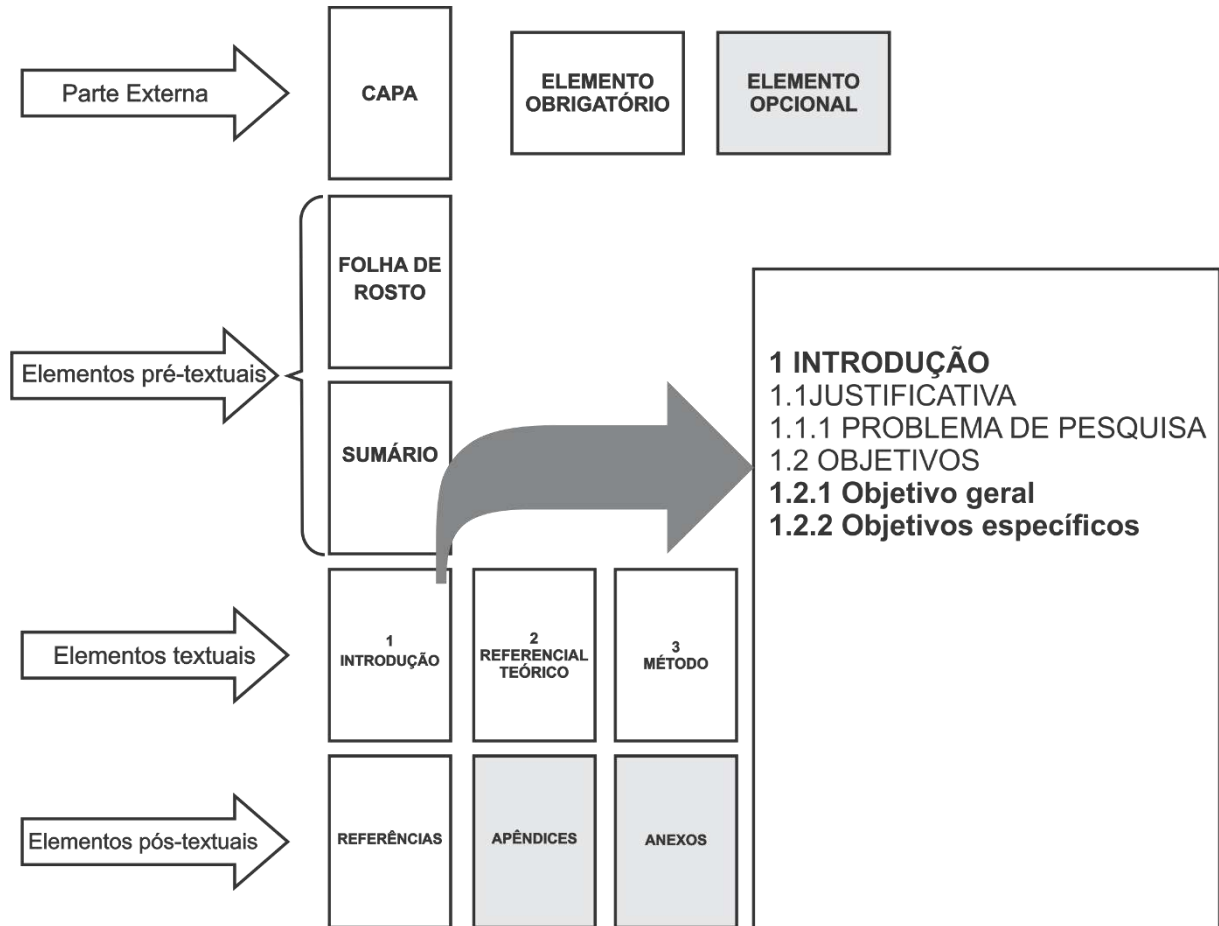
Parte Externa

CAPA

ELEMENTO OBRIGATÓRIO

ELEMENTO OPCIONAL

Elementos pré-textuais

FOLHA DE ROSTO

SUMÁRIO

1 INTRODUÇÃO
1.1JUSTIFICATIVA
1.1.1 PROBLEMA DE PESQUISA
1.2 OBJETIVOS
1.2.1 Objetivo geral
1.2.2 Objetivos específicos

Elementos textuais

1 INTRODUÇÃO

2 REFERENCIAL TEÓRICO

3 MÉTODO

Elementos pós-textuais

REFERÊNCIAS

APÊNDICES

ANEXOS